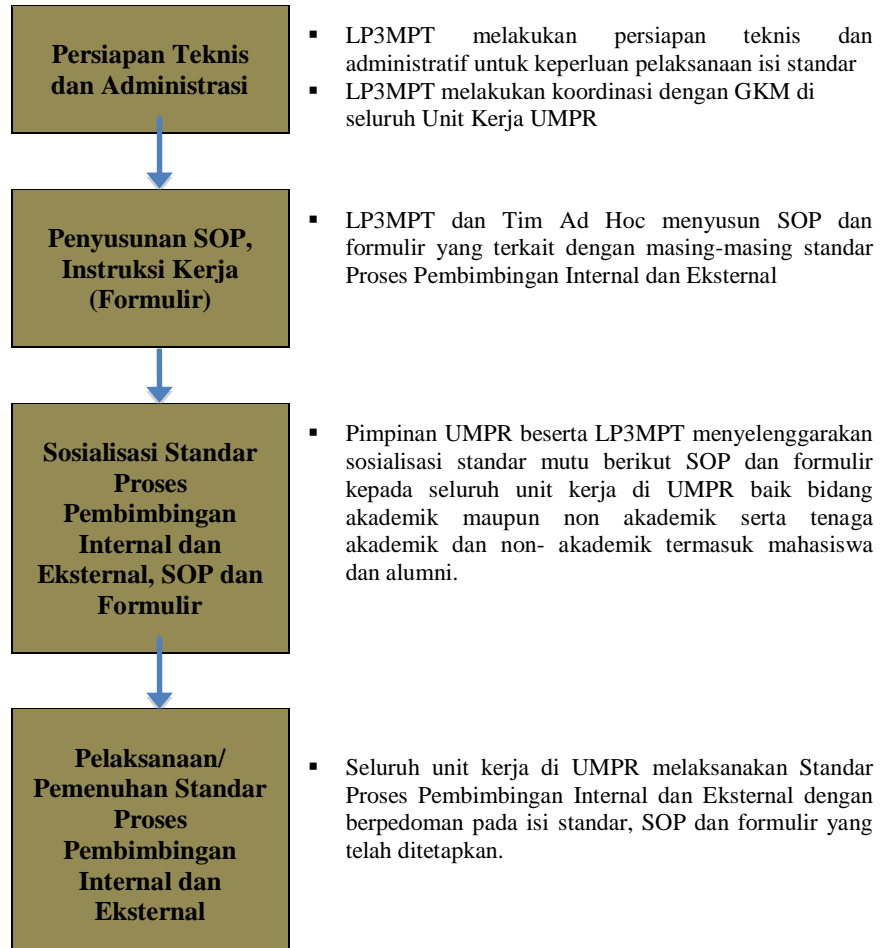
Persiapan Teknis dan Administrasi

- LP3MPT melakukan persiapan teknis dan administratif untuk keperluan pelaksanaan isi standar
- LP3MPT melakukan koordinasi dengan GKM di seluruh Unit Kerja UMPR

Penyusunan SOP, Instruksi Kerja (Formulir)

- LP3MPT dan Tim Ad Hoc menyusun SOP dan formulir yang terkait dengan masing-masing standar Proses Pembimbingan Internal dan Eksternal

Sosialisasi Standar Proses Pembimbingan Internal dan Eksternal, SOP dan Formulir

- Pimpinan UMPR beserta LP3MPT menyelenggarakan sosialisasi standar mutu berikut SOP dan formulir kepada seluruh unit kerja di UMPR baik bidang akademik maupun non akademik serta tenaga akademik dan non- akademik termasuk mahasiswa dan alumni.

Pelaksanaan/ Pemenuhan Standar Proses Pembimbingan Internal dan Eksternal

- Seluruh unit kerja di UMPR melaksanakan Standar Proses Pembimbingan Internal dan Eksternal dengan berpedoman pada isi standar, SOP dan formulir yang telah ditetapkan.